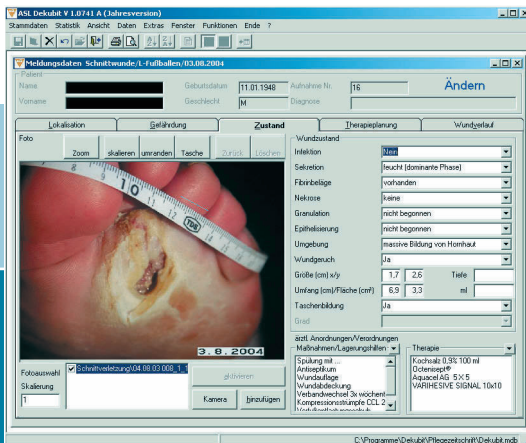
ASL Dekubit V 1.0741 A (Jahresversion)

Stammdaten Statistik Ansicht Daten Extras Fenster Funktionen Ende ?

Meldungsdaten Schnittwunde/L-Fußballen/03.08.2004

Patient

Name

Vorname

Geburtsdatum 11.01.1948

Geschlecht M

Aufnahme Nr. 16

Diagnose

Ändern

Lokalisation | Gefährdung | Zustand | Therapieplanung | Wundverlauf

Foto

Zoom | skalieren | umranden | Tasche | Zurück | Löschen

3 . 8 . 2004

Wundzustand

Infektion: Nein

Sekretion: feucht (dominante Phase)

Fibrinbeläge: vorhanden

Nekrose: keine

Granulation: nicht begonnen

Epithelisierung: nicht begonnen

Umgebung: massive Bildung von Hornhaut

Wundgeruch: Ja

Größe [cm] x/y: 1,7 | 2,6 | Tiefe

Umfang [cm]/Fläche [cm²]: 6,9 | 3,3 | ml

Taschenbildung: Ja

Grad

ärztl. Anordnungen/Verordnungen

Maßnahmen/Lagerungshilfen

Spülung mit ...
Antiseptikum
Wundauflage
Wundabdeckung
Verbandwechsel 3x wöchent
Kompressionsstrümpfe CCL 2
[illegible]

Therapie

Kochsalz 0,9% 100 ml
Octenisept®
Aquacel AG 5 X 5
VARIHESIVE SIGNAL 10x10

Fotoauswahl

Schnittverletzung\04.08.03 008_1

Skalierung

1

aktivieren

Kamera

hinzufügen

C:\Programme\Dekubit\Pflegezeitschrift\Dekubit.mdb